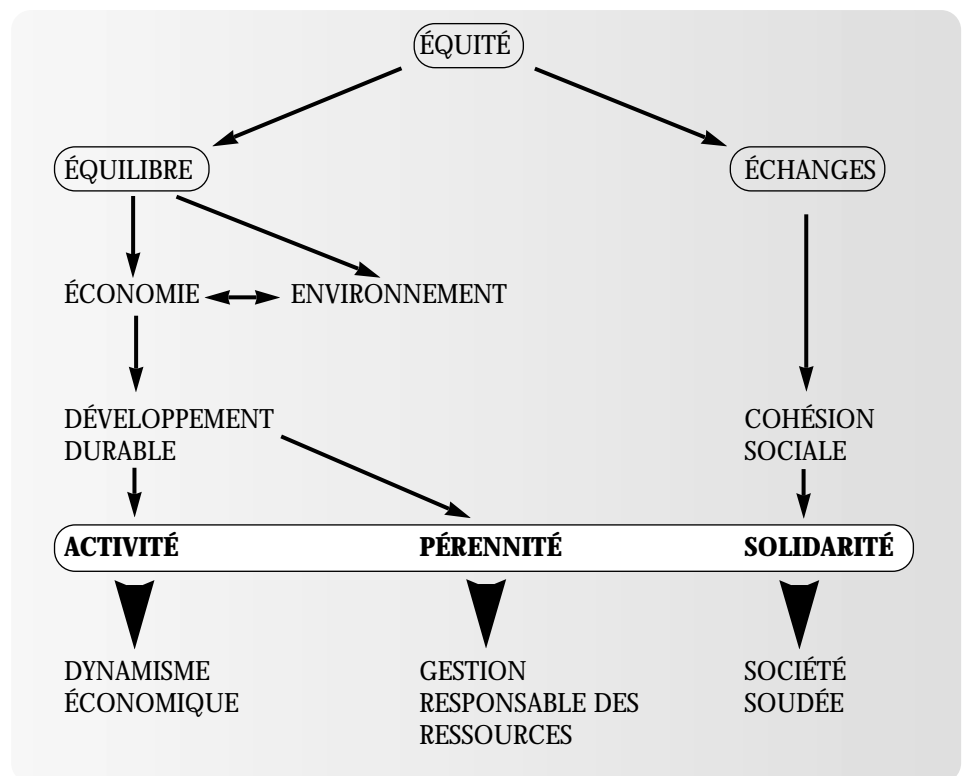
ÉQUITÉ

ÉQUILIBRE

ÉCHANGES

ÉCONOMIE

ENVIRONNEMENT

DÉVELOPPEMENT DURABLE

COHÉSION SOCIALE

**ACTIVITÉ**

**PÉRENNITÉ**

**SOLIDARITÉ**

DYNAMISME ÉCONOMIQUE

GESTION RESPONSABLE DES RESSOURCES

SOCIÉTÉ SOUDÉE